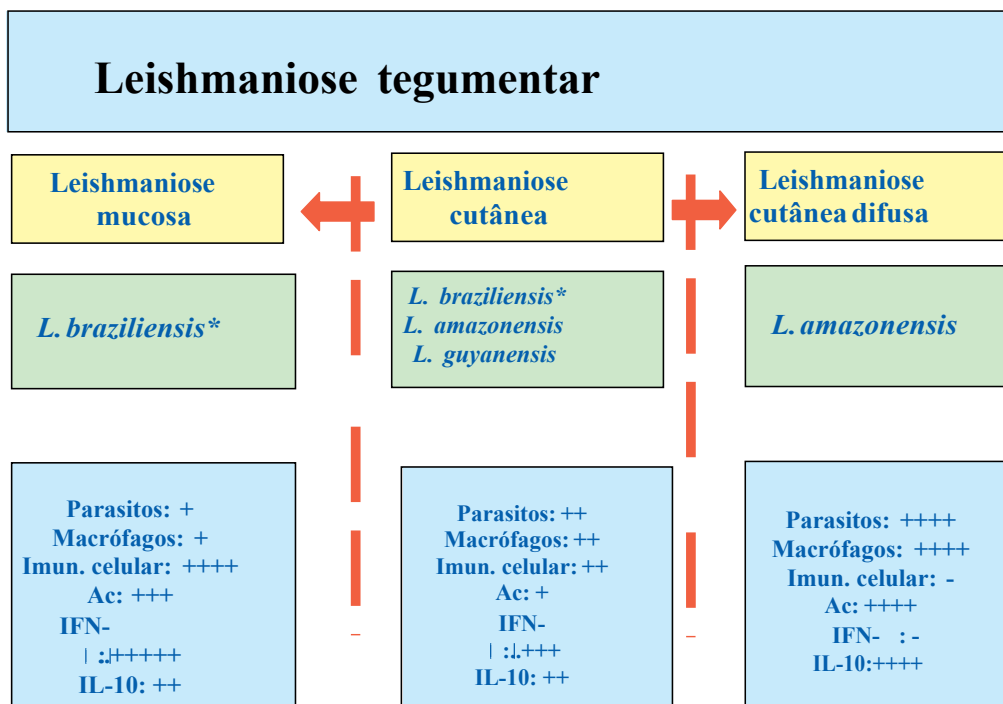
Leishmaniose tegumentar

Leishmaniose mucosa

Leishmaniose cutânea

Leishmaniose cutânea difusa

L. braziliensis*

L. braziliensis*
L. amazonensis
L. guyanensis

L. amazonensis

Parasitos: +
Macrófagos: +
Imun. celular: ++++
Ac: +++
IFN-
| :++++++
IL-10: ++

Parasitos: ++
Macrófagos: ++
Imun. celular: ++
Ac: +
IFN-
| :+++
IL-10: ++

Parasitos: ++++
Macrófagos: ++++
Imun. celular: -
Ac: ++++
IFN- : -
IL-10:++++